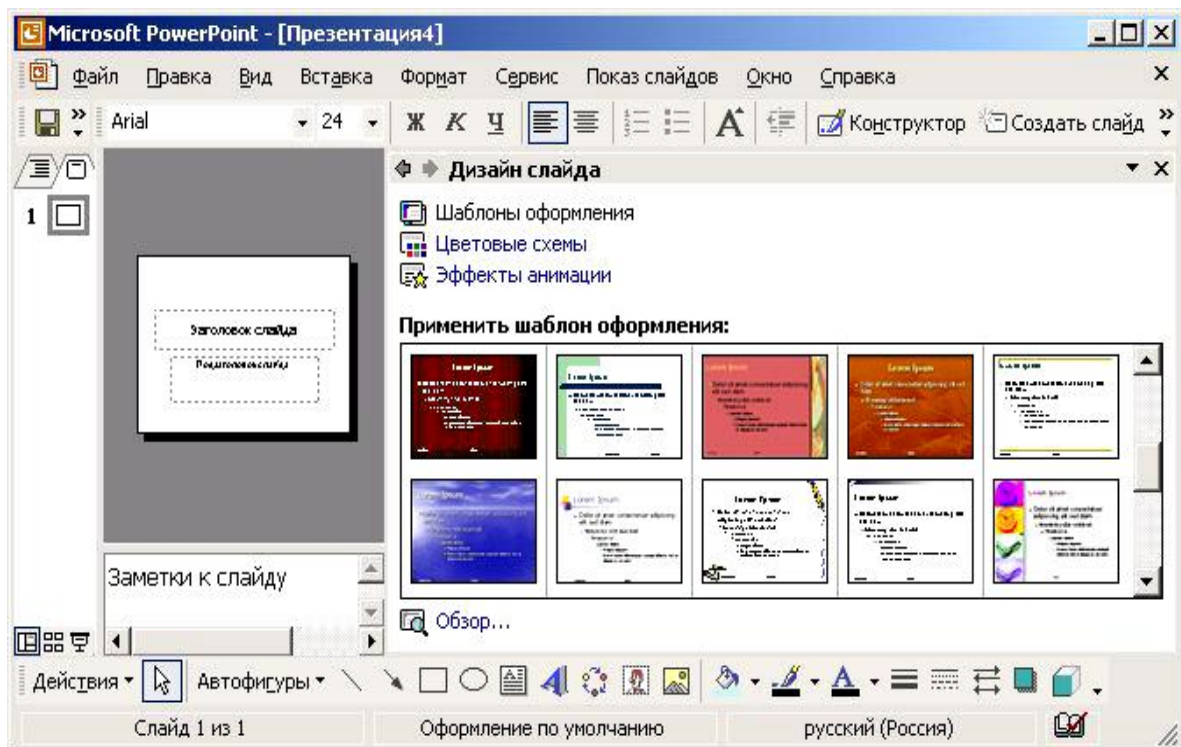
Microsoft PowerPoint - [Презентация4]

Файл Правка Вид Вставка Формат Сервис Показ слайдов Окно Справка

Arial 24 Ж К Ч Конструктор Создать слайд

1

Заголовок слайда

Подзаголовок слайда

Заметки к слайду

Дизайн слайда

Шаблоны оформления

Цветовые схемы

Эффекты анимации

Применить шаблон оформления:

Обзор...

Действия Автофигуры

Слайд 1 из 1 Оформление по умолчанию русский (Россия)